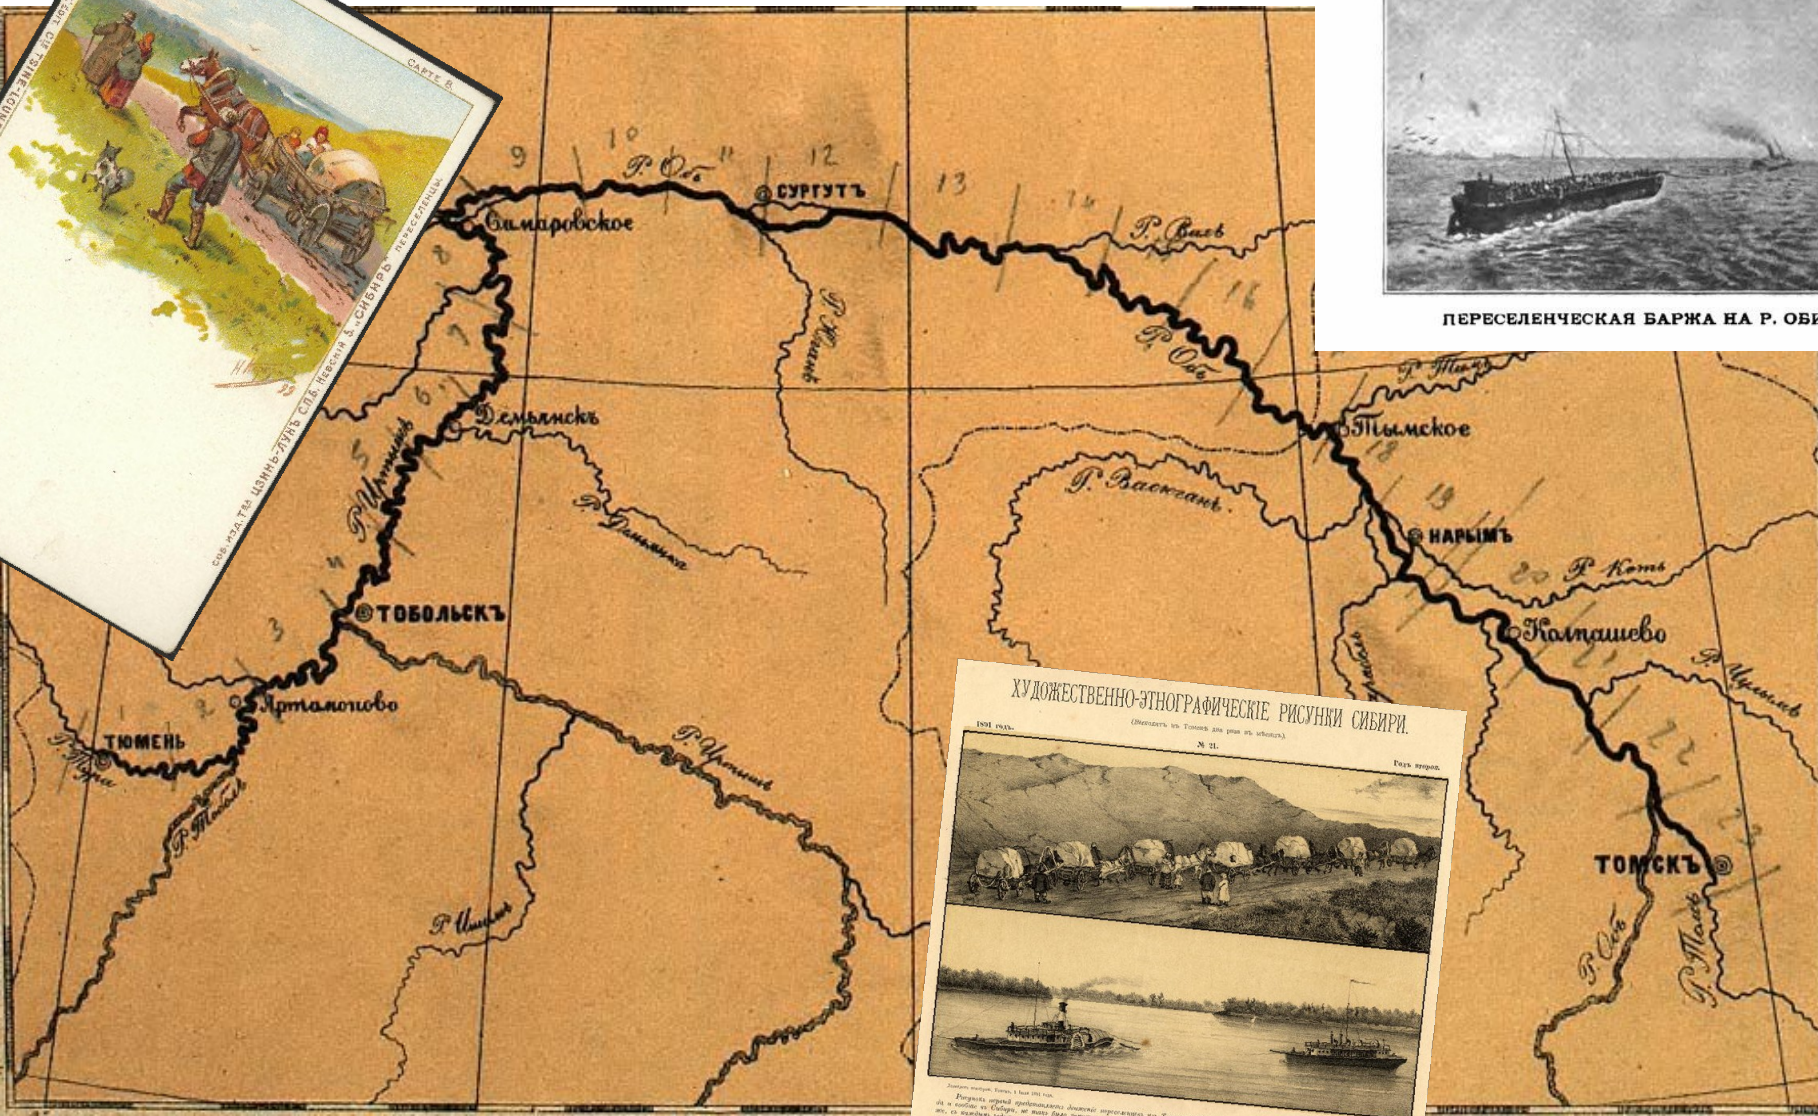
CARTE 8.
СОБ. ИЗД. Т-ва ЦЗИНЬ-ЛУНЬ СПБ. Невскiй 5. «СИБИРЬ» Переселенцы.

ПЕРЕСЕЛЕНЧЕСКАЯ БАРЖА НА Р. ОБИ

9
10
11
12
13
14
Р. Объ
СУРГУТЪ
Самаровское
Р. Вахъ
8
7
6
5
4
3
2
1
16
Р. Объ
Р. Тымъ
Тымское
Р. Юганъ
Демьянскъ
Р. Иртышъ
Р. Васюганъ
18
19
НАРЫМЪ
Р. Кеть
20
Р. Демьянка
ТОБОЛЬСКЪ
Колпашево
Артамоново
ТЮМЕНЬ
Р. Тура
Р. Тоболъ
Р. Иртышъ
Р. Чулымъ
Р. Ишимъ
22
23
ТОМСКЪ
Р. Объ
Р. Томь

ХУДОЖЕСТВЕННО-ЭТНОГРАФИЧЕСКИЕ РИСУНКИ СИБИРИ.
(Выходитъ въ Томскѣ два раза въ мѣсяцъ).
1891 годъ.
№ 21.
Годъ второй.
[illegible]